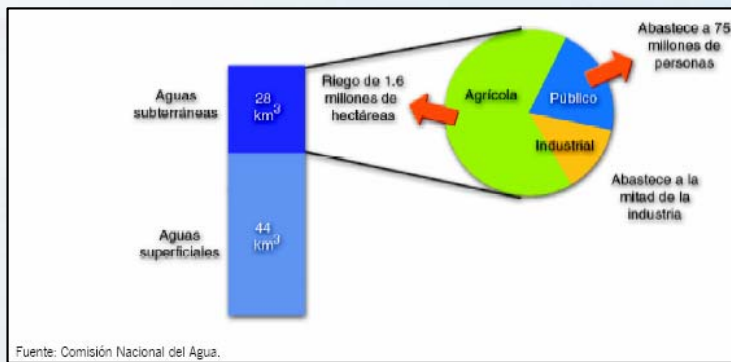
Aguas subterráneas

28 $km^3$

Aguas superficiales

44 $km^3$

Riego de 1.6 millones de hectáreas

Agrícola

Público

Industrial

Abastece a 75 millones de personas

Abastece a la mitad de la industria

Fuente: Comisión Nacional del Agua.